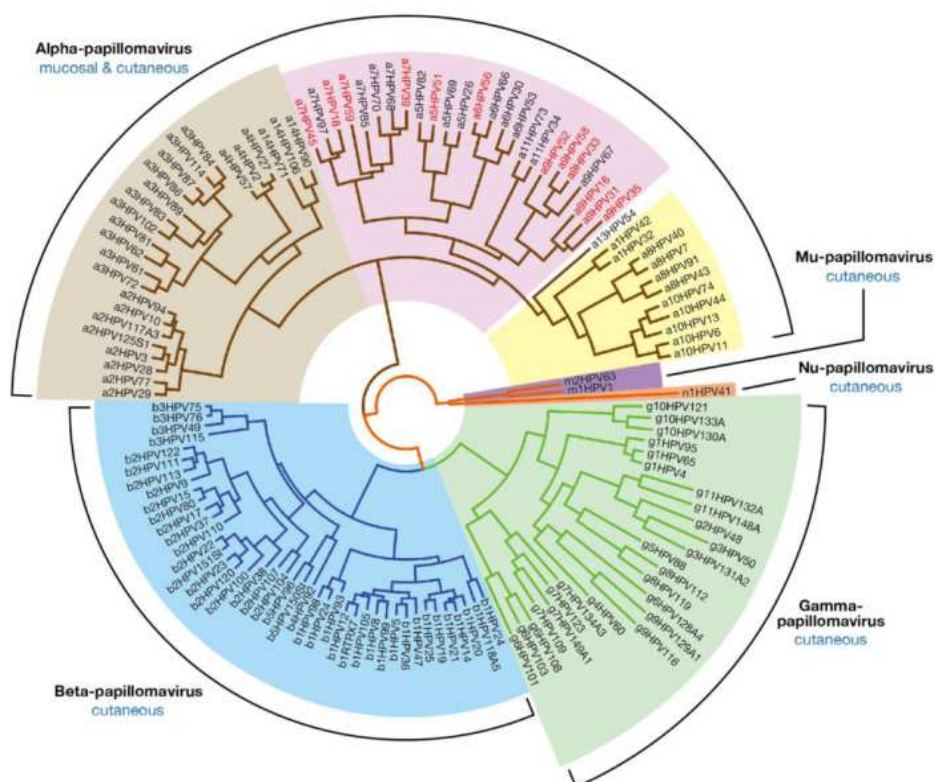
Alpha-papillomavirus
mucosal & cutaneous

Mu-papillomavirus
cutaneous

Nu-papillomavirus
cutaneous

Gamma-papillomavirus
cutaneous

Beta-papillomavirus
cutaneous

a3HPV84
a3HPV114
a3HPV87
a3HPV86
a3HPV89
a3HPV83
a3HPV102
a3HPV81
a3HPV62
a3HPV61
a3HPV72
a2HPV94
a2HPV10
a2HPV117A3
a2HPV125S1
a2HPV3
a2HPV28
a2HPV77
a2HPV29
a4HPV57
a4HPV2
a4HPV27
a14HPV71
a14HPV106
a14HPV90
a7HPV45
a7HPV97
a7HPV18
a7HPV39
a7HPV85
a7HPV70
a7HPV68
a7HPV59
a5HPV82
a5HPV51
a5HPV69
a5HPV26
a6HPV56
a6HPV66
a6HPV30
a6HPV53
a11HPV73
a11HPV34
a9HPV52
a9HPV58
a9HPV33
a9HPV67
a9HPV16
a9HPV31
a9HPV35
a13HPV54
a1HPV42
a1HPV32
a8HPV40
a8HPV7
a8HPV91
a8HPV43
a10HPV74
a10HPV44
a10HPV13
a10HPV6
a10HPV11
m2HPV63
m1HPV1
n1HPV41
g10HPV121
g10HPV133A
g10HPV130A
g1HPV95
g1HPV65
g1HPV4
g11HPV132A
g11HPV148A
g2HPV48
g3HPV50
g3HPV131A2
g5HPV88
g8HPV112
g8HPV119
g6HPV126A4
g9HPV129A1
g8HPV116
g4HPV60
g7HPV134A3
g7HPV149A1
g7HPV123
g7HPV109
g6HPV108
g6HPV103
g6HPV101
b3HPV75
b3HPV76
b3HPV49
b3HPV115
b2HPV122
b2HPV111
b2HPV113
b2HPV9
b2HPV15
b2HPV80
b2HPV17
b2HPV37
b2HPV110
b2HPV22
b2HPV151S1
b2HPV23
b2HPV120
b2HPV100
b2HPV38
b2HPV107
b2HPV104
b1HPV24
b1HPV118A5
b1HPV20
b1HPV14
b1HPV21
b1HPV19
b1HPV25
b1HPV47
b1HPV36
b1HPV5
b1HPV99
b1HPV8
b1HPV12
b1HPV93
b1HPV124
b1HPV105